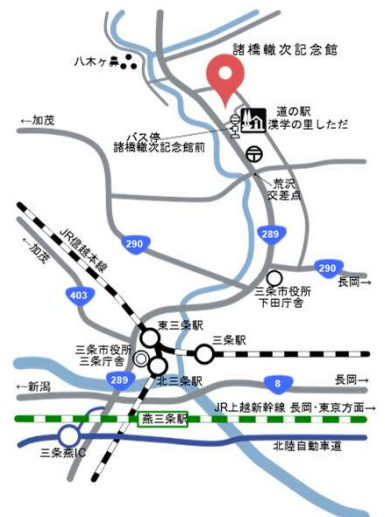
諸橋轍次記念館

八木ヶ鼻

道の駅
漢学の里しただ

←加茂

バス停
諸橋轍次記念館前

荒沢
交差点

←加茂

JR信越本線

290

289

290

長岡

三条市役所
下田庁舎

403

東三条駅

三条駅

三条市役所
三条庁舎

289

北三条駅

←新潟

8

長岡→

燕三条駅

JR上越新幹線 長岡・東京方面→

三条燕IC

北陸自動車道